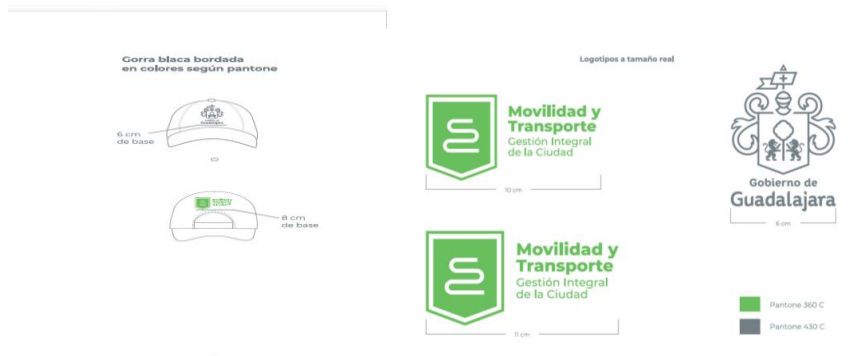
Gorra blaca bordada en colores según pantone

6 cm de base

8 cm de base

Logotipos a tamaño real

Movilidad y Transporte
Gestión Integral de la Ciudad

10 cm

Movilidad y Transporte
Gestión Integral de la Ciudad

11 cm

Gobierno de
Guadalajara

6 cm

Pantone 360 C

Pantone 430 C